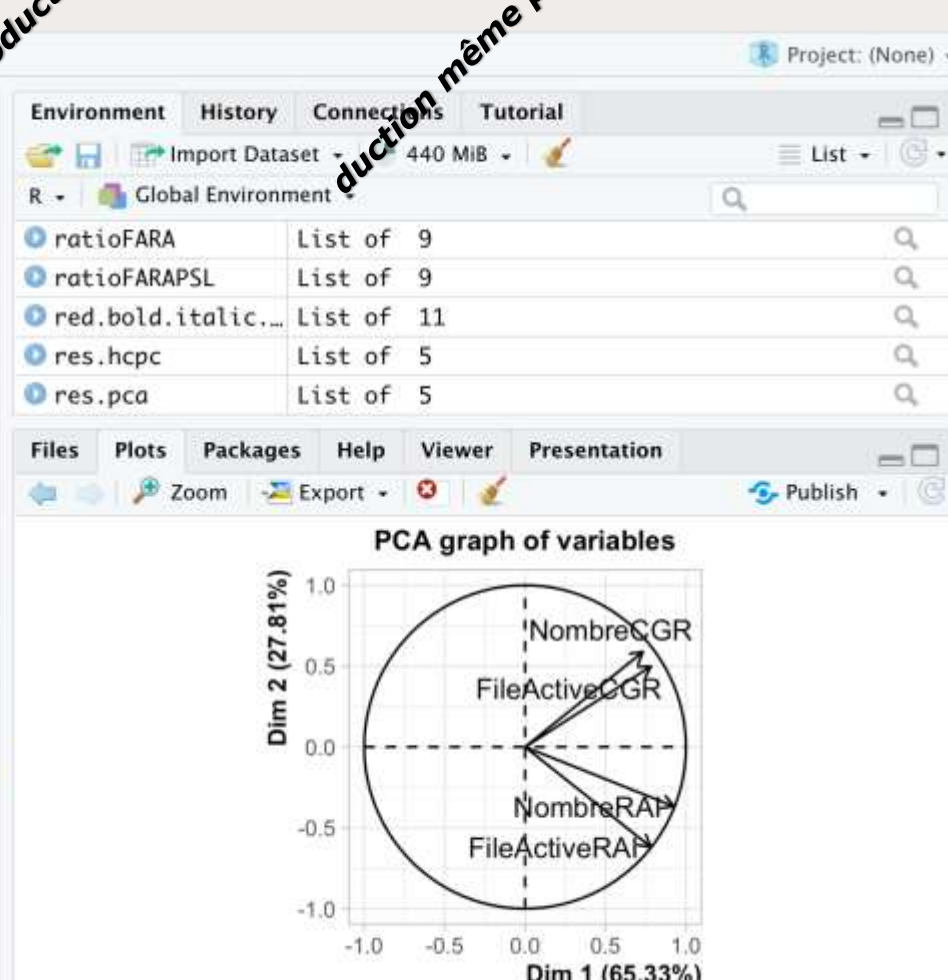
duc
duction même p

Project: (None)

Environment History Connections Tutorial

Import Dataset 440 MiB List

R Global Environment

| | |
|---|---|
| ratioFARA | List of 9 |
| ratioFARAPSL | List of 9 |
| red.bold.italic.… | List of 11 |
| res.hcpc | List of 5 |
| res.pca | List of 5 |

Files Plots Packages Help Viewer Presentation

Zoom Export Publish

PCA graph of variables

Dim 2 (27.81%)

1.0
0.5
0.0
-0.5
-1.0

NombreCGR
FileActiveCGR
NombreRAP
FileActiveRAP

-1.0 -0.5 0.0 0.5 1.0

Dim 1 (65.33%)